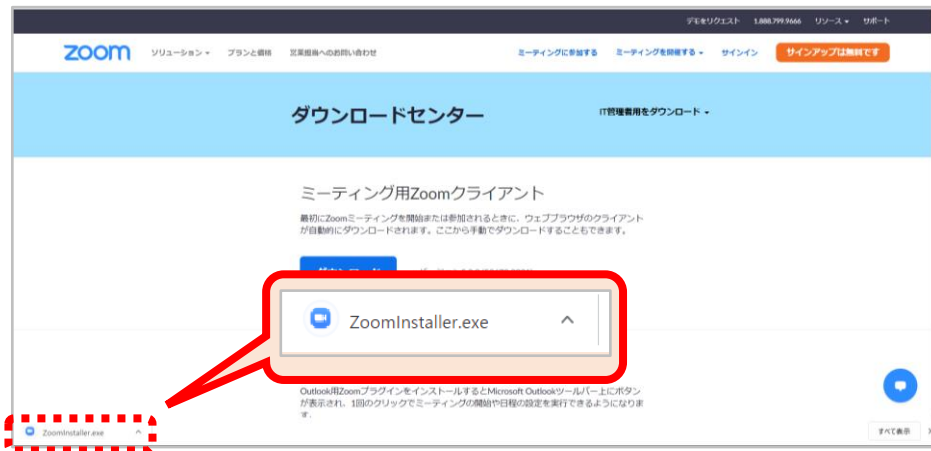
デモをリクエスト 1.888.799.9666 リソース サポート

zoom ソリューション プランと価格 営業担当へのお問い合わせ ミーティングに参加する ミーティングを開催する サインイン サインアップは無料です

ダウンロードセンター

IT管理者用をダウンロード

ミーティング用Zoomクライアント

最初にZoomミーティングを開始または参加されるときに、ウェブブラウザのクライアントが自動的にダウンロードされます。ここから手動でダウンロードすることもできます。

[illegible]

ZoomInstaller.exe

Outlook用Zoomプラグインをインストールすると Microsoft Outlookツールバー上にボタンが表示され、1回のクリックでミーティングの開始や日程の設定を実行できるようになります。

ZoomInstaller.exe

すべて表示